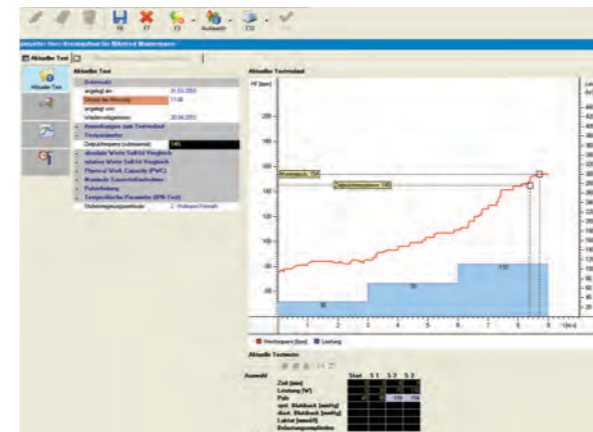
F6 F7 F3 Auswahl F12

Aktueller Test

Aktueller Test

Aktueller Test

Basisdaten

angelegt am: 31.03.2003

Dauer der Messung: 11:09

angelegt von:

Wiedervorlagetermin: 20.04.2003

Anmerkungen zum Testverlauf

Testparameter

Zielpulsfrequenz (submaximal): 145

absolute Werte Soll-Ist Vergleich

relative Werte Soll-Ist Vergleich

Physical Work Capacity (PWC)

Maximale Sauerstoffaufnahme

Pulserholung

Testspezifische Parameter (EFN-Test)

Aktuelle Testverlauf

HF [bpm]

200

180

160

140

120

100

80

60

Maximalpuls 158

Zielpulsfrequenz 145

50

100

150

1 2 3 4 5 6 7 8 9 t [min]

Herzfrequenz [bpm] Leistung

Aktuelle Testwerte

Auswahl

Start S 1 S 2 S 3

Zeit [min]

Leistung [W]

Puls

syst. Blutdruck [mmHg]

diast. Blutdruck [mmHg]

Laktat [mmol/l]

Belastungsempfinden